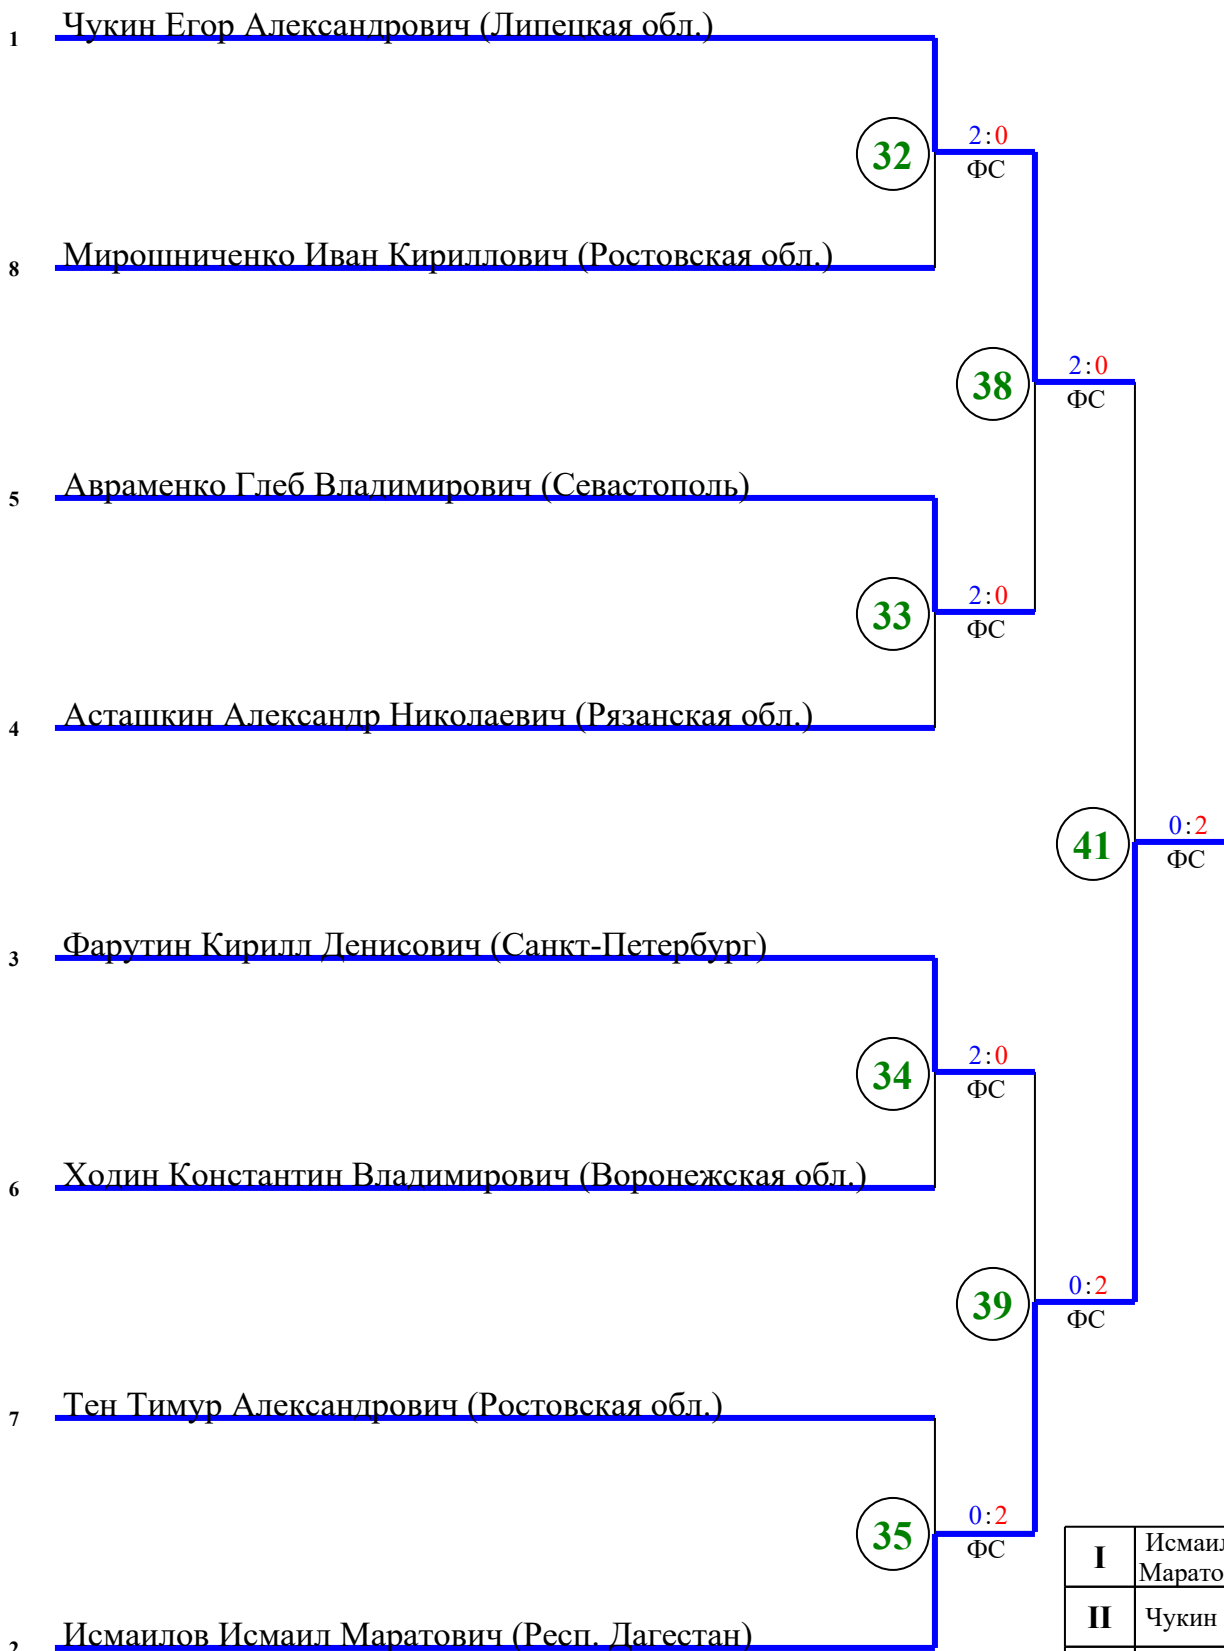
1 Чукин Егор Александрович (Липецкая обл.)

32

2:0
ФС

8 Мирошниченко Иван Кириллович (Ростовская обл.)

38

2:0
ФС

5 Авраменко Глеб Владимирович (Севастополь)

33

2:0
ФС

4 Асташкин Александр Николаевич (Рязанская обл.)

41

0:2
ФС

3 Фарутин Кирилл Денисович (Санкт-Петербург)

34

2:0
ФС

6 Ходин Константин Владимирович (Воронежская обл.)

39

0:2
ФС

7 Тен Тимур Александрович (Ростовская обл.)

35

0:2
ФС

2 Исмаилов Исмаил Маратович (Респ. Дагестан)

| I | Исмаил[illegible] Марато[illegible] |
|---|---|
| II | Чукин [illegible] |